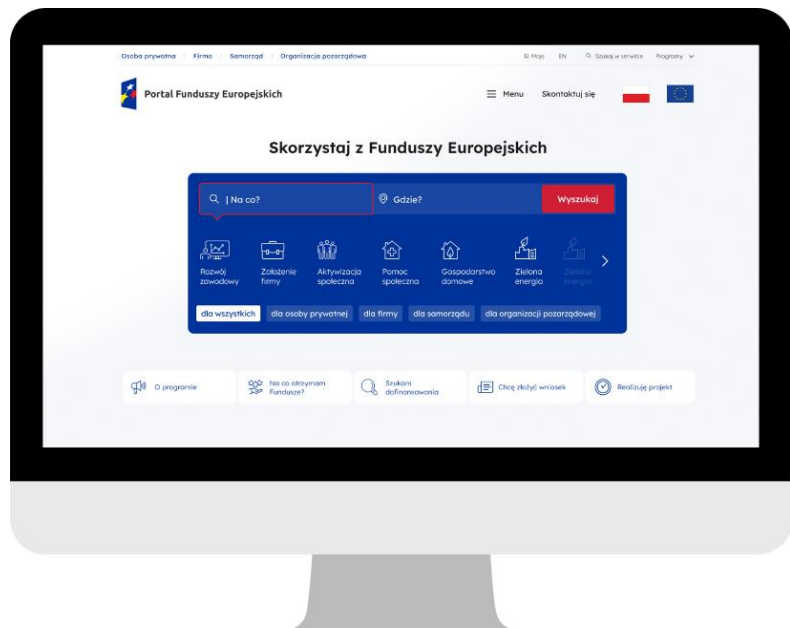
Osoba prywatna | Firma | Samorząd | Organizacja pozarządowa

Moje EN Szukaj w serwisie Programy

Portal Funduszy Europejskich

Menu Skontaktuj się

Skorzystaj z Funduszy Europejskich

Na co?

Gdzie?

Wyszukaj

Rozwój zawodowy

Założenie firmy

Aktywizacja społeczna

Pomoc społeczna

Gospodarstwo domowe

Zielona energia

Zielona energia

dla wszystkich

dla osoby prywatnej

dla firmy

dla samorządu

dla organizacji pozarządowej

O programie

Na co otrzymam Fundusze?

Szukam dofinansowania

Chcę złożyć wniosek

Realizuję projekt